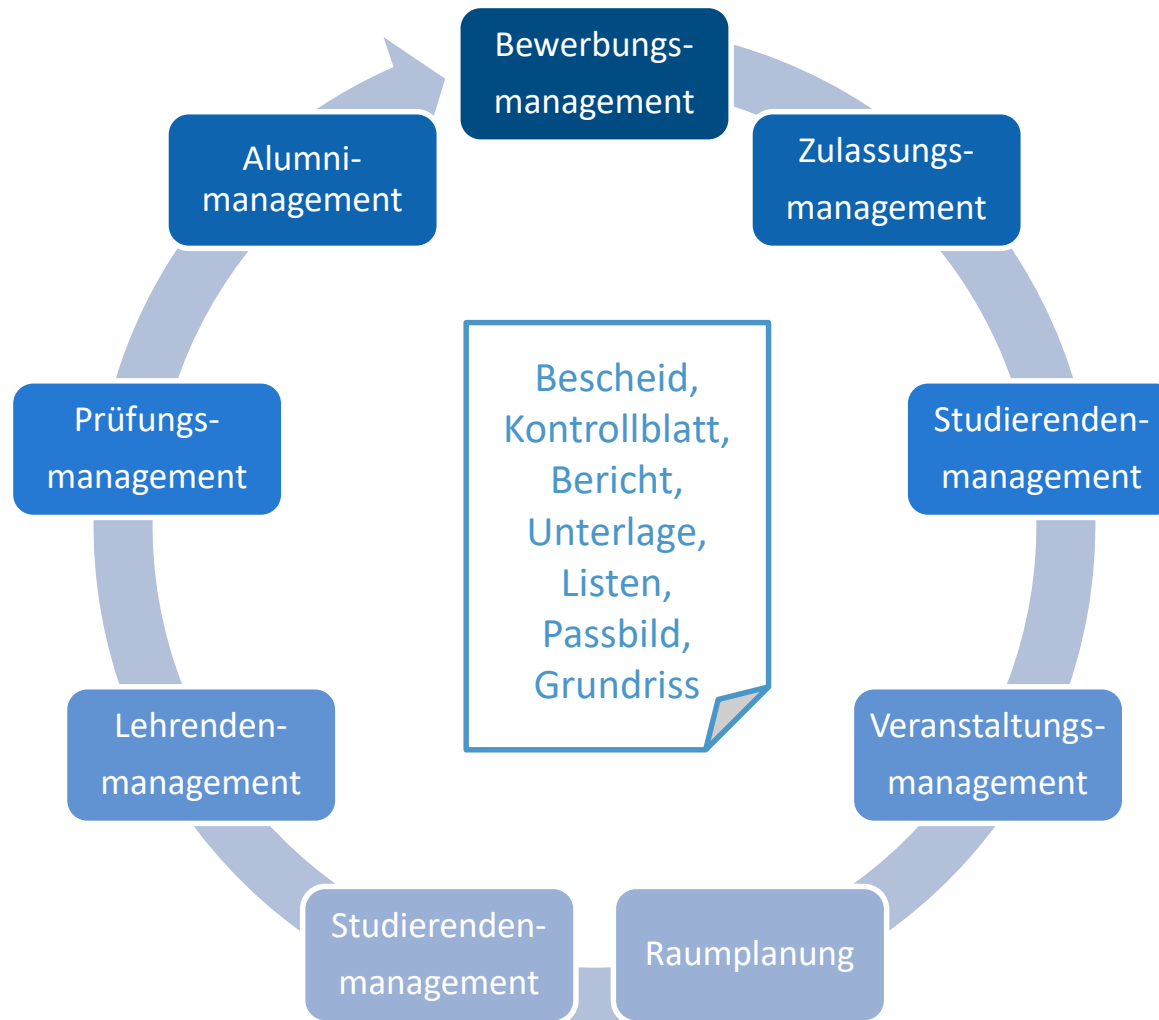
Bewerbungsmanagement

Zulassungsmanagement

Studierendenmanagement

Veranstaltungsmanagement

Raumplanung

Studierendenmanagement

Lehrendenmanagement

Prüfungsmanagement

Alumnimanagement

Bescheid, Kontrollblatt, Bericht, Unterlage, Listen, Passbild, Grundriss